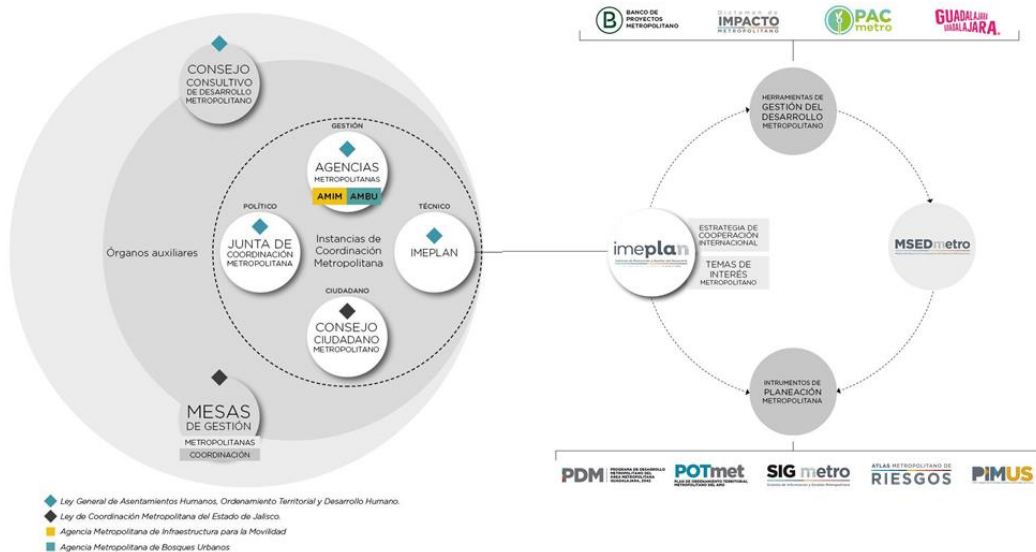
CONSEJO CONSULTIVO DE DESARROLLO METROPOLITANO

GESTIÓN

AGENCIAS METROPOLITANAS

AMIM AMBU

POLÍTICO

JUNTA DE COORDINACIÓN METROPOLITANA

Instancias de Coordinación Metropolitana

TÉCNICO

IMEPLAN

Órganos auxiliares

CIUDADANO

CONSEJO CIUDADANO METROPOLITANO

MESAS DE GESTIÓN METROPOLITANAS

COORDINACIÓN

Ley General de Asentamientos Humanos, Ordenamiento Territorial y Desarrollo Humano.

Ley de Coordinación Metropolitana del Estado de Jalisco.

Agencia Metropolitana de Infraestructura para la Movilidad

Agencia Metropolitana de Bosques Urbanos

BANCO DE PROYECTOS METROPOLITANO

Dictamen de IMPACTO METROPOLITANO

PAC metro

GUADALAJARA GUADALAJARA GUADALAJARA.

HERRAMIENTAS DE GESTIÓN DEL DESARROLLO METROPOLITANO

imeplan

ESTRATEGIA DE COOPERACIÓN INTERNACIONAL

TEMAS DE INTERÉS METROPOLITANO

MSEDmetro

INTRUMENTOS DE PLANEACIÓN METROPOLITANA

PDM PROGRAMA DE DESARROLLO METROPOLITANO DEL ÁREA METROPOLITANA GUADALAJARA, 2042

POTmet PLAN DE ORDENAMIENTO TERRITORIAL METROPOLITANO DEL AMG

SIG metro

ATLAS METROPOLITANO DE RIESGOS

PIMUS